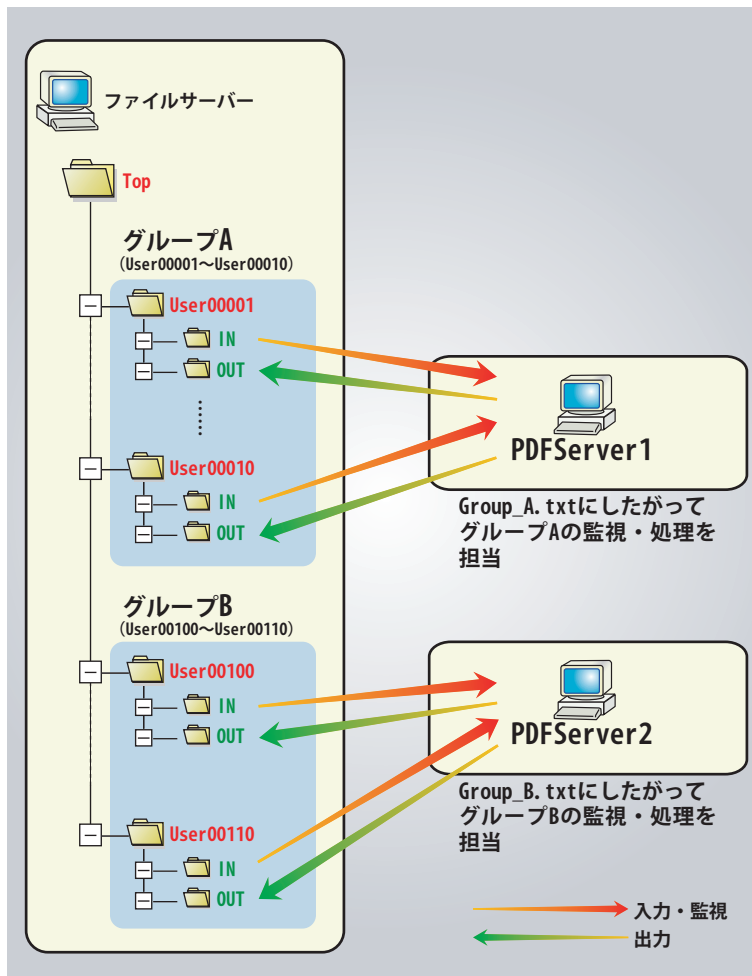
ファイルサーバー

Top

グループA
(User00001～User00010)

User00001
IN
OUT

User00010
IN
OUT

グループB
(User00100～User00110)

User00100
IN
OUT

User00110
IN
OUT

PDFServer1

Group_A.txtにしたがって グループAの監視・処理を担当

PDFServer2

Group_B.txtにしたがって グループBの監視・処理を担当

入力・監視
出力